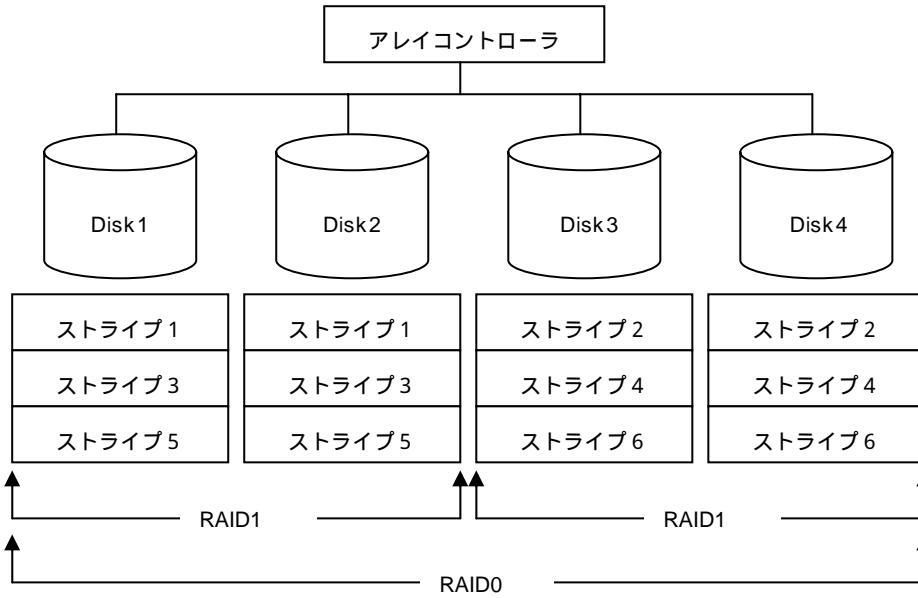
アレイコントローラ

Disk1

Disk2

Disk3

Disk4

ストライプ 1
ストライプ 3
ストライプ 5

ストライプ 1
ストライプ 3
ストライプ 5

ストライプ 2
ストライプ 4
ストライプ 6

ストライプ 2
ストライプ 4
ストライプ 6

RAID1

RAID1

RAID0